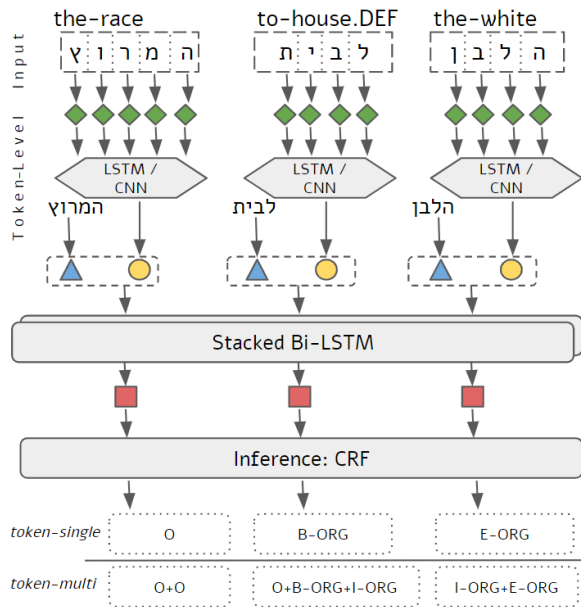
Token-Level Input

the-race
ץ ו ר מ ה

to-house.DEF
ת י ב ל

the-white
ן ב ל ה

LSTM / CNN

LSTM / CNN

LSTM / CNN

המרוץ

לבית

הלבן

Stacked Bi-LSTM

Inference: CRF

token-single

O

B-ORG

E-ORG

token-multi

O+O

O+B-ORG+I-ORG

I-ORG+E-ORG